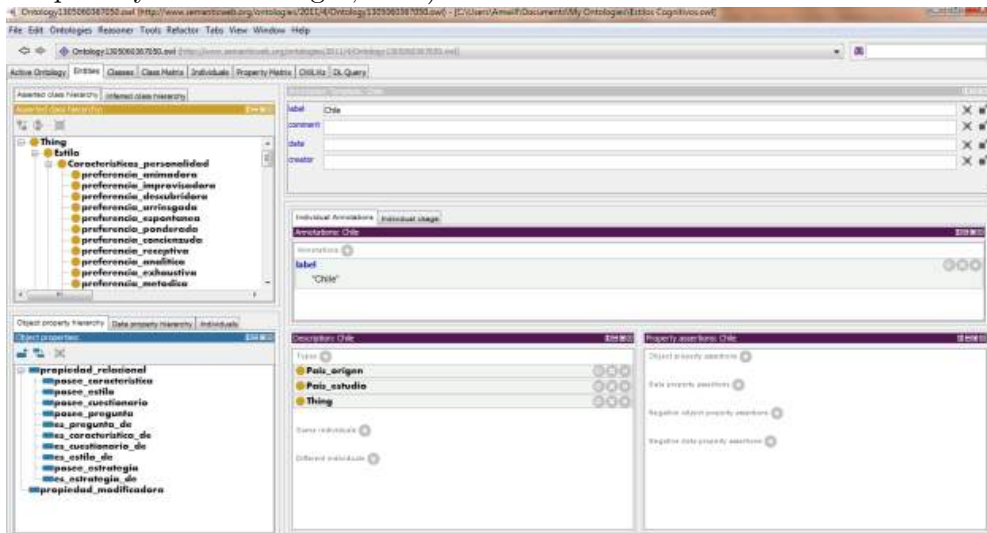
Ontology1305060367050.owl (http://www.semanticweb.org/ontologies/2011/4/Ontology1305060367050.owl) - [C:\Users\Amwill\Documents\My Ontologies\Estilos Cognitivos.owl]

File Edit Ontologies Reasoner Tools Refactor Tabs View Window Help

Ontology1305060367050.owl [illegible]

Active Ontology | Entities | Classes | Class Matrix | Individuals | Property Matrix | OWLViz | DL Query

Asserted class hierarchy | Inferred class hierarchy

Asserted Class hierarchy: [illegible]

Thing
Estilo
Caracteristicas_personalidad
preferencia_animadora
preferencia_improvisadora
preferencia_descubridora
preferencia_arriesgada
preferencia_espontanea
preferencia_ponderada
preferencia_concienzuda
preferencia_receptiva
preferencia_analitica
preferencia_exhaustiva
preferencia_metodica

Object property hierarchy | Data property hierarchy | Individuals

Object properties:

propiedad_relacional
posee_caracteristica
posee_estilo
posee_cuestionario
posee_pregunta
es_pregunta_de
es_caracteristica_de
es_cuestionario_de
es_estilo_de
posee_estrategia
es_estrategia_de
propiedad_modificadora

Annotation Template: Chile

label Chile
comment
date
creator

Individual Annotations | Individual Usage

Annotations: Chile

Annotations
label
"Chile"

Description: Chile

Types
Pais_origen
Pais_estudio
Thing

Same individuals

Different individuals

Property assertions: Chile

Object property assertions

Data property assertions

Negative object property assertions

Negative data property assertions